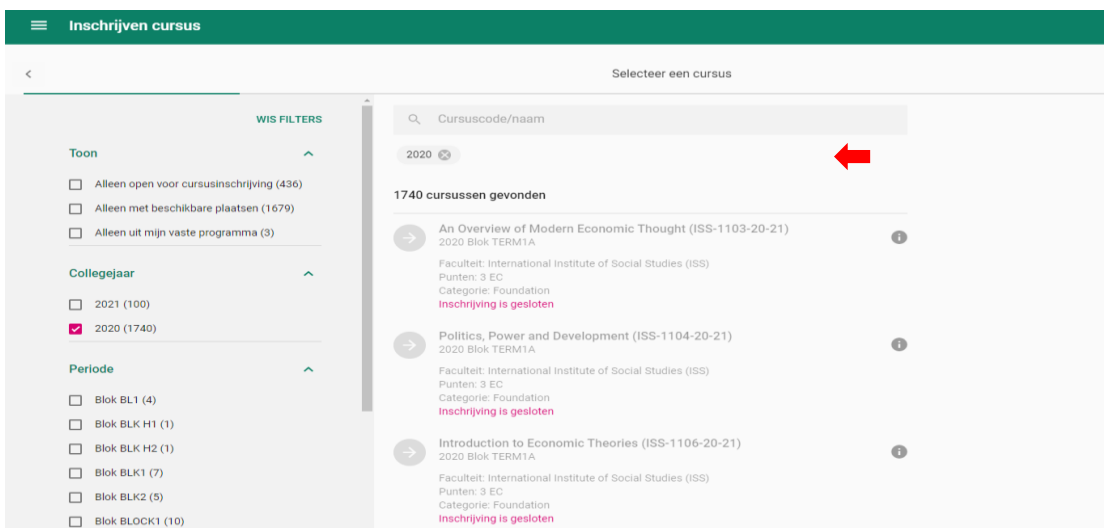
Inschrijven cursus

Selecteer een cursus

WIS FILTERS

Toon

Alleen open voor cursusinschrijving (436)

Alleen met beschikbare plaatsen (1679)

Alleen uit mijn vaste programma (3)

Collegejaar

2021 (100)

2020 (1740)

Periode

Blok BL1 (4)

Blok BLK H1 (1)

Blok BLK H2 (1)

Blok BLK1 (7)

Blok BLK2 (5)

Blok BLOCK1 (10)

Cursuscode/naam

2020

1740 cursussen gevonden

An Overview of Modern Economic Thought (ISS-1103-20-21)
2020 Blok TERM1A

Faculteit: International Institute of Social Studies (ISS)
Punten: 3 EC
Categorie: Foundation
Inschrijving is gesloten

Politics, Power and Development (ISS-1104-20-21)
2020 Blok TERM1A

Faculteit: International Institute of Social Studies (ISS)
Punten: 3 EC
Categorie: Foundation
Inschrijving is gesloten

Introduction to Economic Theories (ISS-1106-20-21)
2020 Blok TERM1A

Faculteit: International Institute of Social Studies (ISS)
Punten: 3 EC
Categorie: Foundation
Inschrijving is gesloten